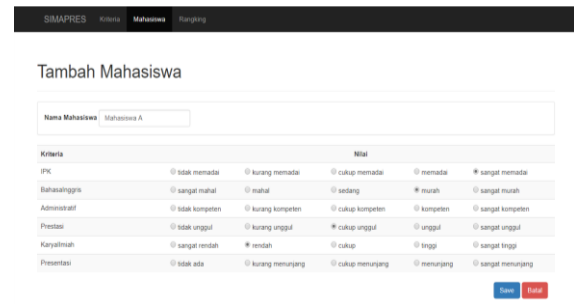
SIMAPRES Kriteria Mahasiswa Rangking

Tambah Mahasiswa

Nama Mahasiswa Mahasiswa A

| Kriteria | Nilai | | | | |
|---|---|---|---|---|---|
| IPK | tidak memadai | kurang memadai | cukup memadai | memadai | sangat memadai |
| BahasaInggris | sangat mahal | mahal | sedang | murah | sangat murah |
| Administratif | tidak kompeten | kurang kompeten | cukup kompeten | kompeten | sangat kompeten |
| Prestasi | tidak unggul | kurang unggul | cukup unggul | unggul | sangat unggul |
| KaryaIlmiah | sangat rendah | rendah | cukup | tinggi | sangat tinggi |
| Presentasi | tidak ada | kurang menunjang | cukup menunjang | menunjang | sangat menunjang |

Save Batal